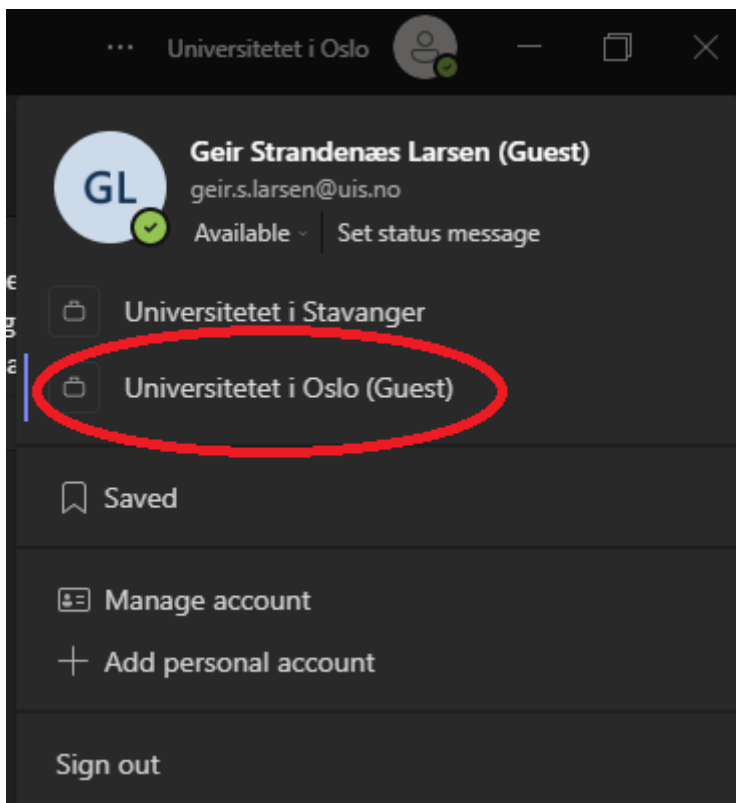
··· Universitetet i Oslo

GL

Geir Strandenæs Larsen (Guest)
geir.s.larsen@uis.no
Available Set status message

Universitetet i Stavanger

Universitetet i Oslo (Guest)

Saved

Manage account

Add personal account

Sign out